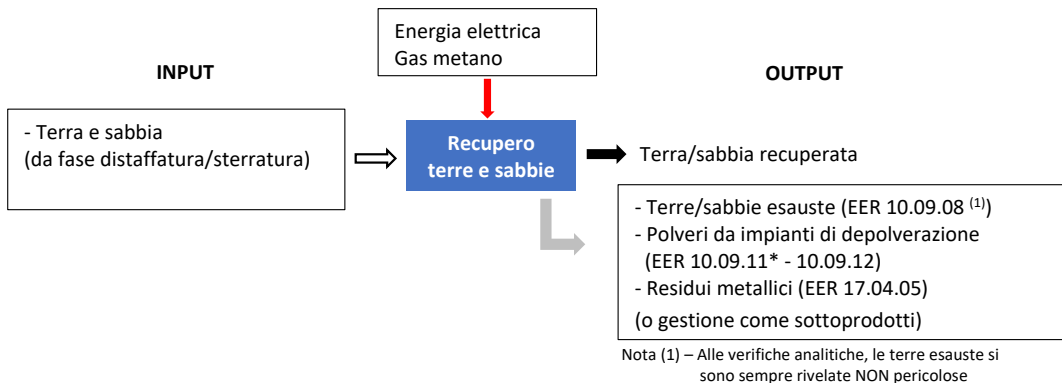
Energia elettrica
Gas metano

INPUT

OUTPUT

- Terra e sabbia
(da fase distaffatura/sterratura)

Recupero terre e sabbie

Terra/sabbia recuperata

- Terre/sabbie esauste (EER 10.09.08 $^{(1)}$)
- Polveri da impianti di depolverazione (EER 10.09.11* - 10.09.12)
- Residui metallici (EER 17.04.05)
(o gestione come sottoprodotti)

Nota (1) – Alle verifiche analitiche, le terre esauste si sono sempre rivelate NON pericolose